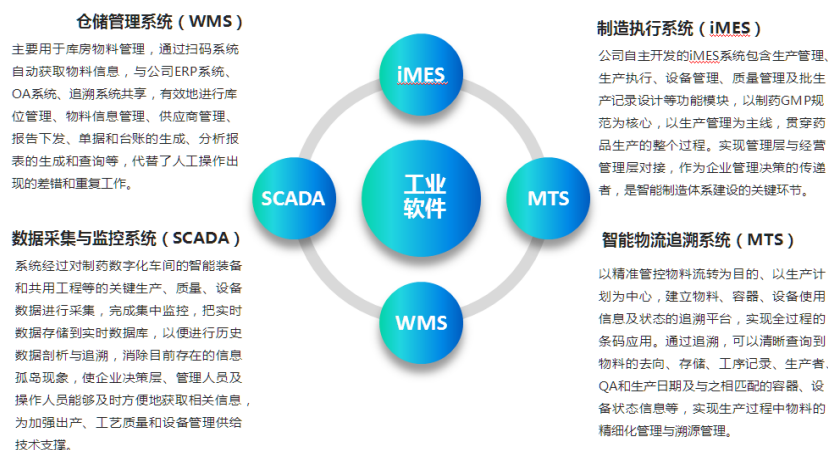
仓储管理系统（WMS）

主要用于库房物料管理，通过扫码系统自动获取物料信息，与公司ERP系统、OA系统、追溯系统共享，有效地进行库位管理、物料信息管理、供应商管理、报告下发、单据和台账的生成、分析报表的生成和查询等，代替了人工操作出现的差错和重复工作。

数据采集与监控系统（SCADA）

系统经过对制药数字化车间的智能装备和共用工程等的关键生产、质量、设备数据进行采集，完成集中监控，把实时数据存储到实时数据库，以便进行历史数据剖析与追溯，消除目前存在的信息孤岛现象，使企业决策层、管理人员及操作人员能够及时方便地获取相关信息，为加强出产、工艺质量和设备管理供给技术支撑。

iMES

SCADA

工业软件

MTS

WMS

制造执行系统（iMES）

公司自主开发的iMES系统包含生产管理、生产执行、设备管理、质量管理及批生产记录设计等功能模块，以制药GMP规范为核心，以生产管理为主线，贯穿药品生产的整个过程。实现管理层与经营管理层对接，作为企业管理决策的传递者，是智能制造体系建设的关键环节。

智能物流追溯系统（MTS）

以精准管控物料流转为目的、以生产计划为中心，建立物料、容器、设备使用信息及状态的追溯平台，实现全过程的条码应用。通过追溯，可以清晰查询到物料的去向、存储、工序记录、生产者、QA和生产日期及与之相匹配的容器、设备状态信息等，实现生产过程中物料的精细化管理与溯源管理。